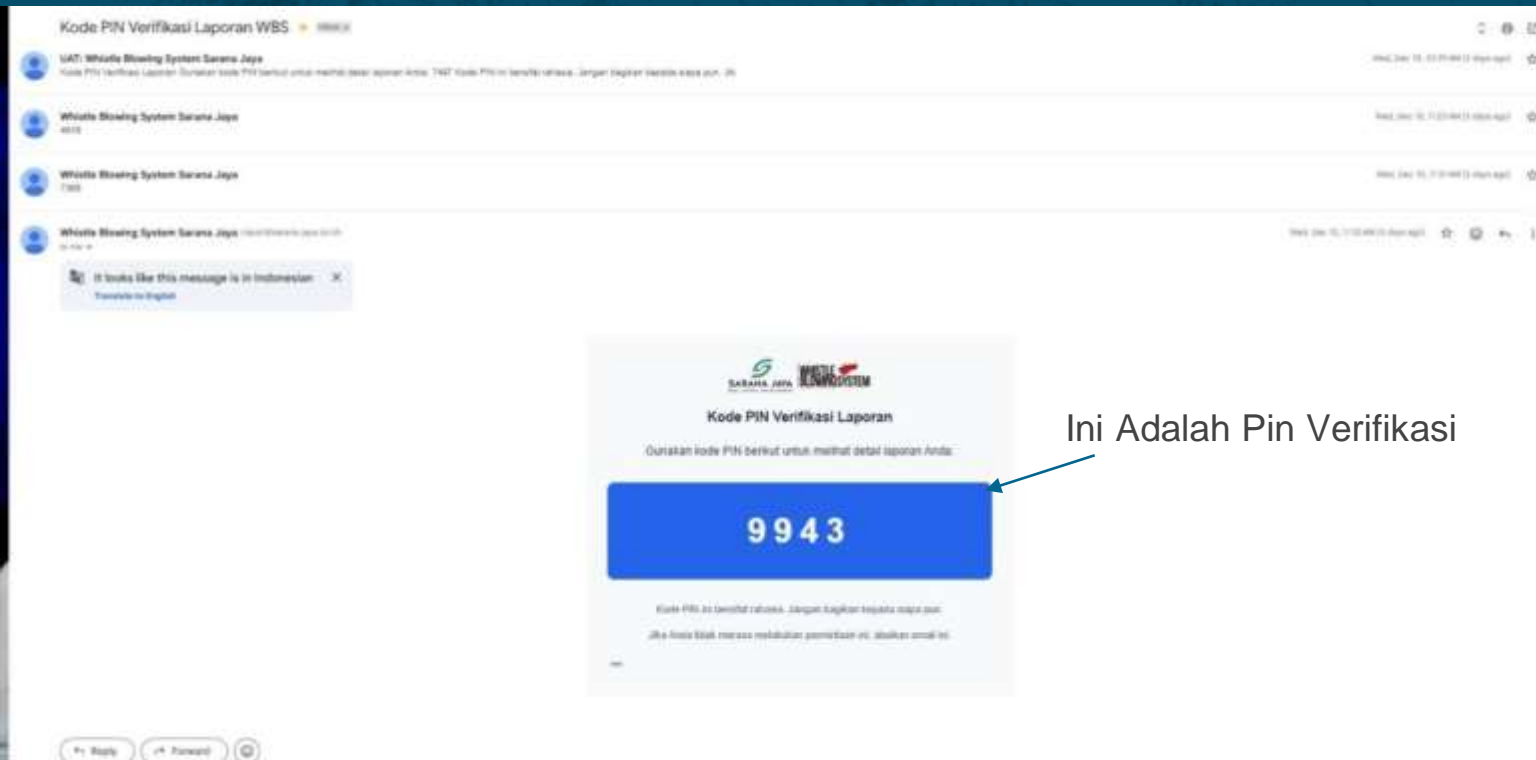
Kode PIN Verifikasi Laporan WBS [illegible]

UAT: Whistle Blowing System Sarana Jaya
Kode PIN Verifikasi Laporan Gunakan kode PIN berikut untuk melihat detail laporan Anda: 7447 Kode PIN ini bersifat rahasia. Jangan bagikan kepada siapa pun. Jik

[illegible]

Whistle Blowing System Sarana Jaya
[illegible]

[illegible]

Whistle Blowing System Sarana Jaya
7369

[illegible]

Whistle Blowing System Sarana Jaya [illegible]
to me

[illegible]

It looks like this message is in Indonesian ×
Translate to English

SARANA JAYA WHISTLE BLOWING SYSTEM

Kode PIN Verifikasi Laporan

Gunakan kode PIN berikut untuk melihat detail laporan Anda:

9943

Kode PIN ini bersifat rahasia. Jangan bagikan kepada siapa pun.

Jika Anda tidak merasa melakukan permintaan ini, abaikan email ini.

--

Ini Adalah Pin Verifikasi

Reply Forward